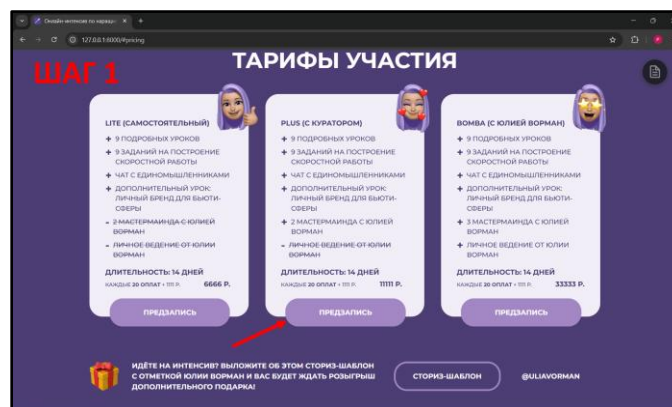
Онлайн интенсив по наращ... ×
127.0.0.1:8000/#pricing

ШАГ 1

ТАРИФЫ УЧАСТИЯ

LITE (САМОСТОЯТЕЛЬНЫЙ)
+ 9 ПОДРОБНЫХ УРОКОВ
+ 9 ЗАДАНИЙ НА ПОСТРОЕНИЕ СКОРОСТНОЙ РАБОТЫ
+ ЧАТ С ЕДИНОМЫШЛЕННИКАМИ
+ ДОПОЛНИТЕЛЬНЫЙ УРОК: ЛИЧНЫЙ БРЕНД ДЛЯ БЬЮТИ-СФЕРЫ
- ~~2 МАСТЕРМАЙНДА С ЮЛИЕЙ ВОРМАН~~
- ~~ЛИЧНОЕ ВЕДЕНИЕ ОТ ЮЛИИ ВОРМАН~~
ДЛИТЕЛЬНОСТЬ: 14 ДНЕЙ
КАЖДЫЕ 20 ОПЛАТ + 111 Р. 6666 Р.
ПРЕДЗАПИСЬ

PLUS (С КУРАТОРОМ)
+ 9 ПОДРОБНЫХ УРОКОВ
+ 9 ЗАДАНИЙ НА ПОСТРОЕНИЕ СКОРОСТНОЙ РАБОТЫ
+ ЧАТ С ЕДИНОМЫШЛЕННИКАМИ
+ ДОПОЛНИТЕЛЬНЫЙ УРОК: ЛИЧНЫЙ БРЕНД ДЛЯ БЬЮТИ-СФЕРЫ
+ 2 МАСТЕРМАЙНДА С ЮЛИЕЙ ВОРМАН
- ~~ЛИЧНОЕ ВЕДЕНИЕ ОТ ЮЛИИ ВОРМАН~~
ДЛИТЕЛЬНОСТЬ: 14 ДНЕЙ
КАЖДЫЕ 20 ОПЛАТ + 111 Р. 11111 Р.
ПРЕДЗАПИСЬ

BOMBA (С ЮЛИЕЙ ВОРМАН)
+ 9 ПОДРОБНЫХ УРОКОВ
+ 9 ЗАДАНИЙ НА ПОСТРОЕНИЕ СКОРОСТНОЙ РАБОТЫ
+ ЧАТ С ЕДИНОМЫШЛЕННИКАМИ
+ ДОПОЛНИТЕЛЬНЫЙ УРОК: ЛИЧНЫЙ БРЕНД ДЛЯ БЬЮТИ-СФЕРЫ
+ 3 МАСТЕРМАЙНДА С ЮЛИЕЙ ВОРМАН
+ ЛИЧНОЕ ВЕДЕНИЕ ОТ ЮЛИИ ВОРМАН
ДЛИТЕЛЬНОСТЬ: 14 ДНЕЙ
КАЖДЫЕ 20 ОПЛАТ + 111 Р. 33333 Р.
ПРЕДЗАПИСЬ

ИДЁТЕ НА ИНТЕНСИВ? ВЫЛОЖИТЕ ОБ ЭТОМ СТОРИЗ-ШАБЛОН С ОТМЕТКОЙ ЮЛИИ ВОРМАН И ВАС БУДЕТ ЖДАТЬ РОЗЫГРЫШ ДОПОЛНИТЕЛЬНОГО ПОДАРКА!

СТОРИЗ-ШАБЛОН

@ULIAVORMAN